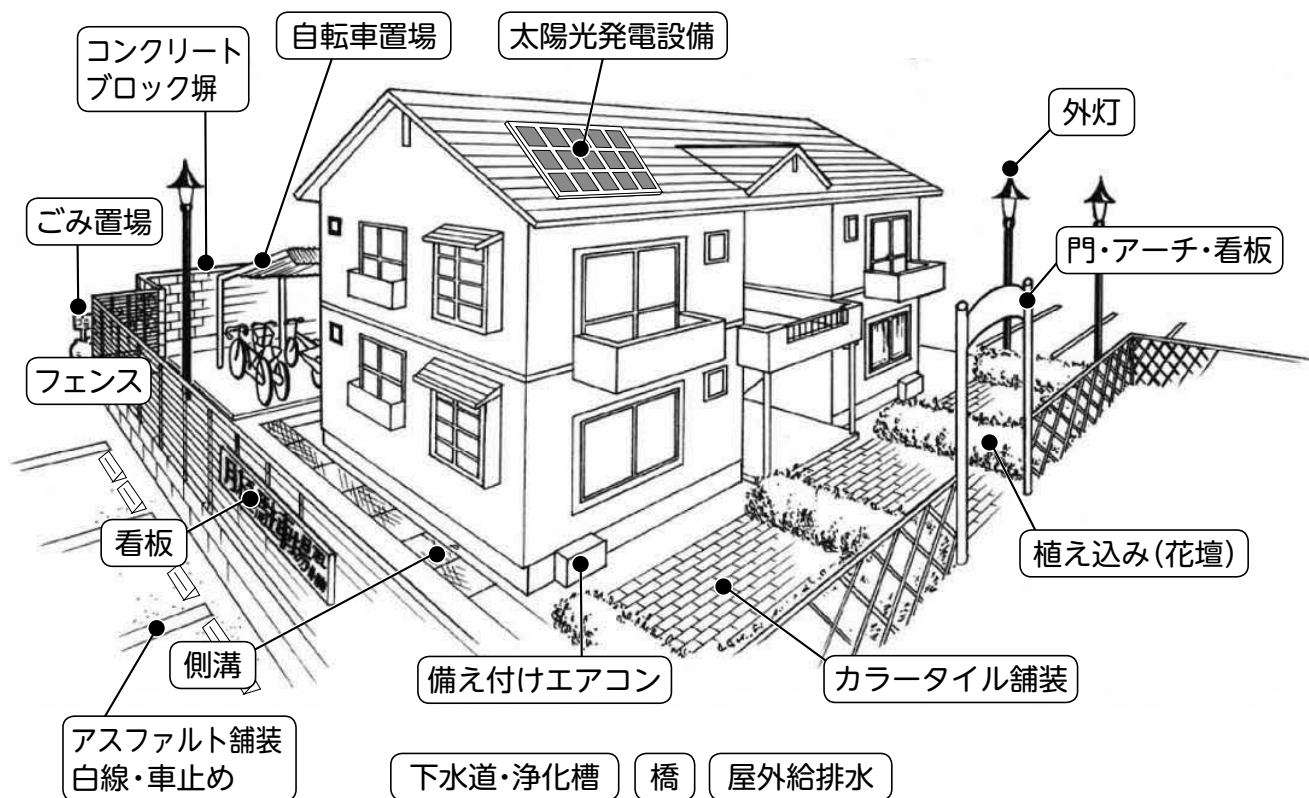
コンクリート
ブロック塀

自転車置場

太陽光発電設備

外灯

ごみ置場

門・アーチ・看板

フェンス

看板

植え込み（花壇）

側溝

備え付けエアコン

カラータイル舗装

アスファルト舗装
白線・車止め

下水道・浄化槽

橋

屋外給排水